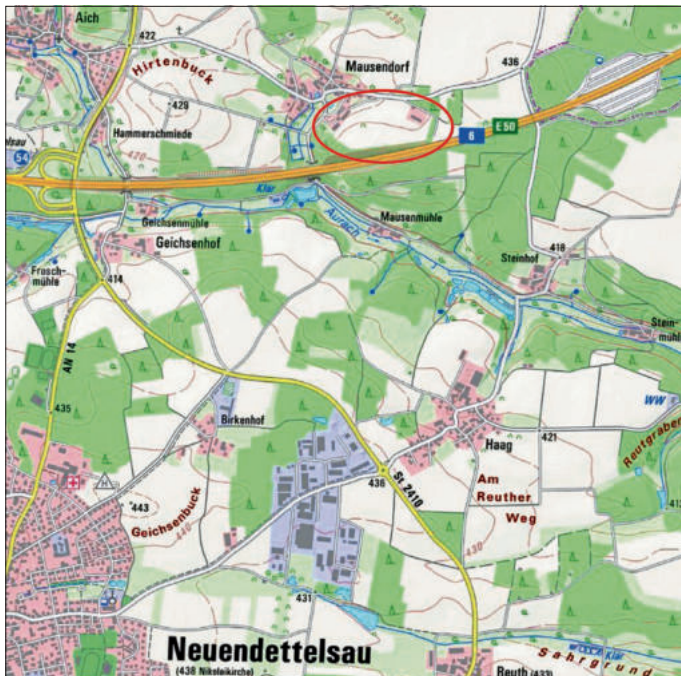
Aich
422
Hirtenbuck
Mausendorf
436
429
Hammerschmiede
6
E 50
54
Klär
Geichsenmühle
Aurach
Mausenmühle
Geichsenhof
418
Steinhof
Frosch-mühle
414
Stein-mühle
AN 14
435
WW
Birkenhof
Haag
421
Reutgraben
436
St 2410
Am Reuther Weg
443
Geichsenbuck
430
430
431
Neuendettelsau
(438 Nikolaikirche)
Klär
Sahrgrund
Reuth (433)